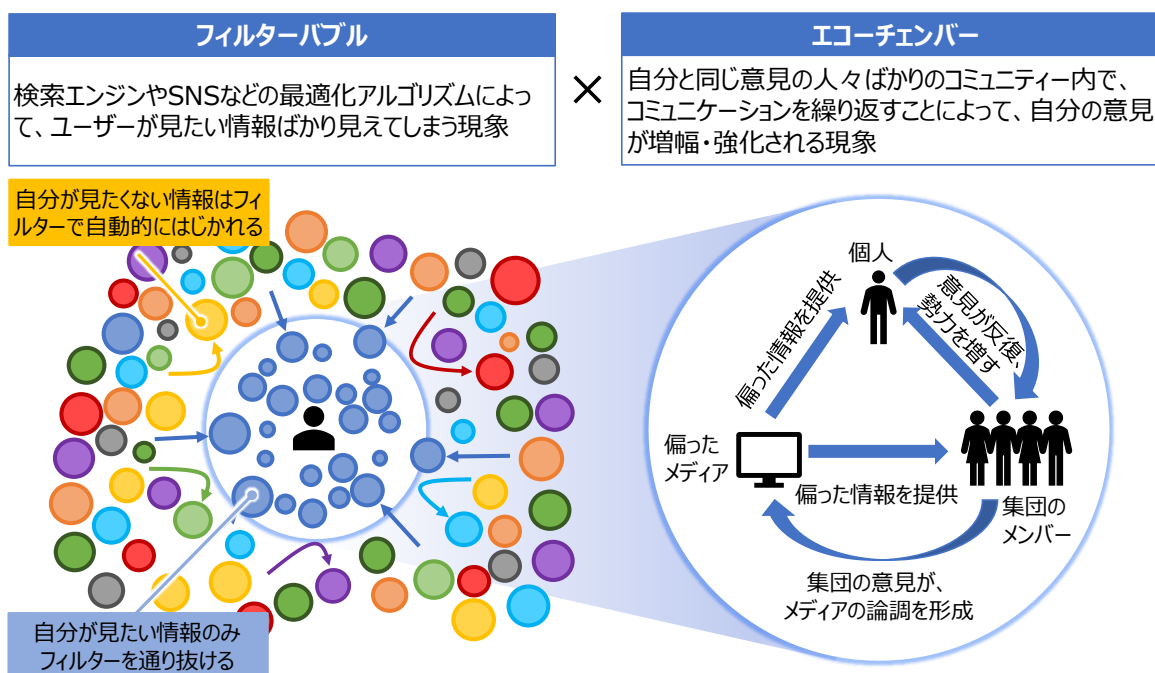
フィルターバブル

検索エンジンやSNSなどの最適化アルゴリズムによって、ユーザーが見たい情報ばかり見えてしまう現象

×

エコーチェンバー

自分と同じ意見の人々ばかりのコミュニティー内で、コミュニケーションを繰り返すことによって、自分の意見が増幅・強化される現象

自分が見たくない情報はフィルターで自動的にはじかれる

自分が見たい情報のみフィルターを通り抜ける

個人

意見が反復、勢力を増す

偏った情報を提供

偏ったメディア

偏った情報を提供

集団のメンバー

集団の意見が、メディアの論調を形成